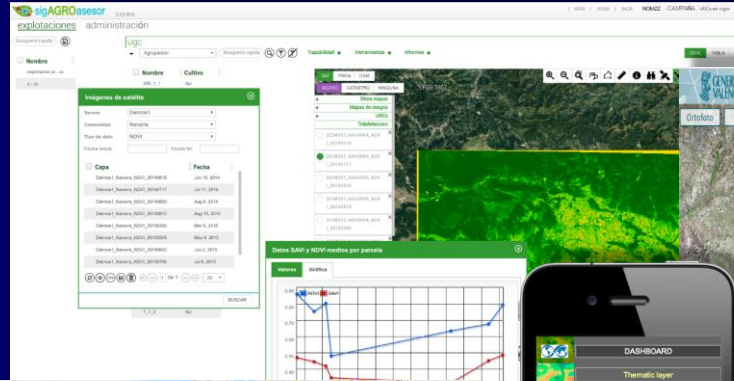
sigAGROasesor

explotaciones administración

1 AYUDA | AYUDA | SALIR NOMZZ CAMPAÑA UGCs en vigor

Búsqueda rápida

Nombre

ugc

Agrupación

Búsqueda rápida

Trazabilidad Herramientas Informes

ZIVAL TABLA

Nombre Cultivo

SAT PNOA OAM

DIGITAL CATASTRO NINGUNA

Otros mapas

Mapas de riesgos

UGCs

Teledetección

Imágenes de satélite

Sensor: Deimos1

Comunidad: Navarra

Tipo de dato: NDVI

Fecha desde: Fecha fin:

Capa Fecha

Deimos1_Navarra_NDVI_20140618 Jun 18, 2014

Deimos1_Navarra_NDVI_20140717 Jul 17, 2014

Deimos1_Navarra_NDVI_20140805 Aug 5, 2014

Deimos1_Navarra_NDVI_20140815 Aug 15, 2014

Deimos1_Navarra_NDVI_20150305 Mar 5, 2015

Deimos1_Navarra_NDVI_20150509 May 9, 2015

Deimos1_Navarra_NDVI_20150602 Jun 2, 2015

Deimos1_Navarra_NDVI_20150706 Jul 6, 2015

1 de 1 20

BUSCAR

Ortofoto

GENER VALEN

Datos SAVI y NDVI medios por parcela

Valores Gráfica

NDVI SAVI

0.90

0.80

0.70

0.60

0.50

0.40

DASHBOARD

Thematic layer